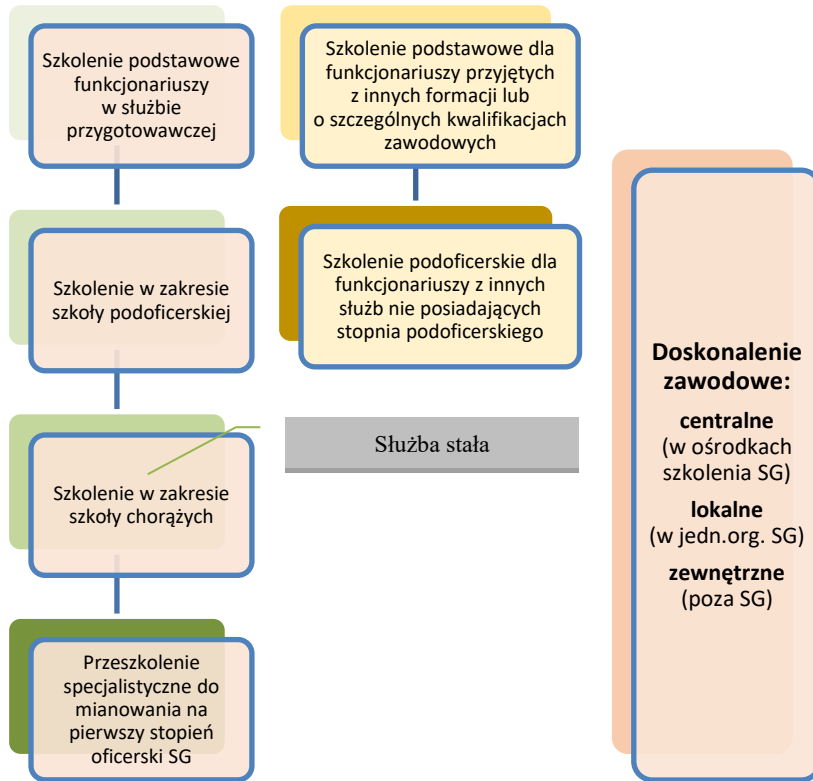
Szkolenie podstawowe funkcjonariuszy w służbie przygotowawczej

Szkolenie podstawowe dla funkcjonariuszy przyjętych z innych formacji lub o szczególnych kwalifikacjach zawodowych

Szkolenie w zakresie szkoły podoficerskiej

Szkolenie podoficerskie dla funkcjonariuszy z innych służb nie posiadających stopnia podoficerskiego

Służba stała

Szkolenie w zakresie szkoły chorążych

Przeszkolenie specjalistyczne do mianowania na pierwszy stopień oficerski SG

Doskonalenie zawodowe:

centralne
(w ośrodkach szkolenia SG)

lokalne
(w jedn.org. SG)

zewnętrzne
(poza SG)